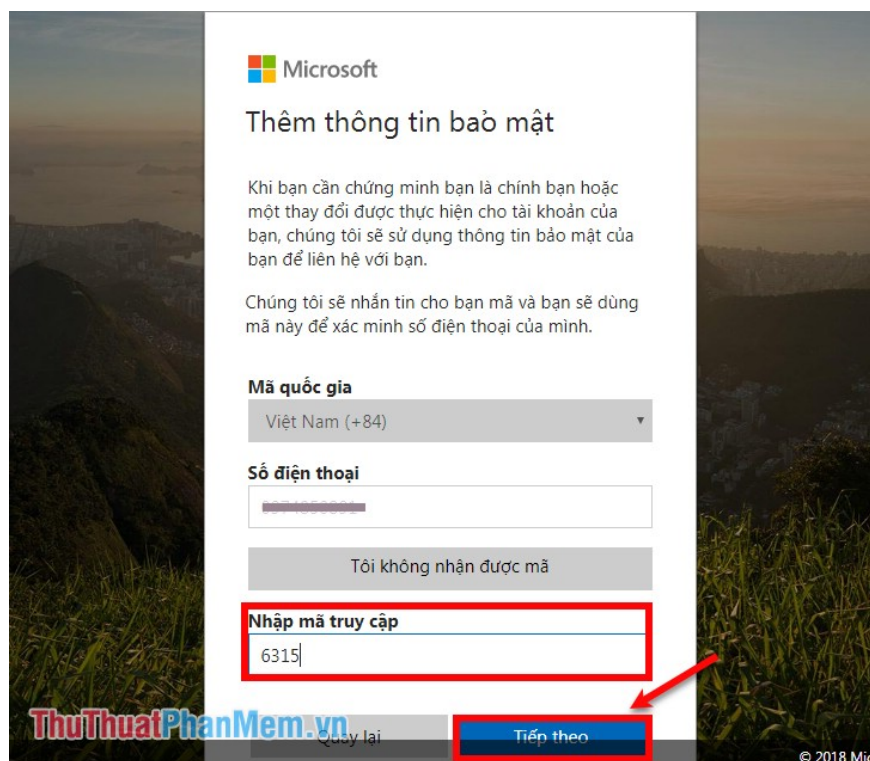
Microsoft

Thêm thông tin bảo mật

Khi bạn cần chứng minh bạn là chính bạn hoặc một thay đổi được thực hiện cho tài khoản của bạn, chúng tôi sẽ sử dụng thông tin bảo mật của bạn để liên hệ với bạn.

Chúng tôi sẽ nhắn tin cho bạn mã và bạn sẽ dùng mã này để xác minh số điện thoại của mình.

Mã quốc gia

Việt Nam (+84)

Số điện thoại

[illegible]

Tôi không nhận được mã

Nhập mã truy cập

6315

Quay lại

Tiếp theo

ThuThuatPhanMem.vn

© 2018 Mic